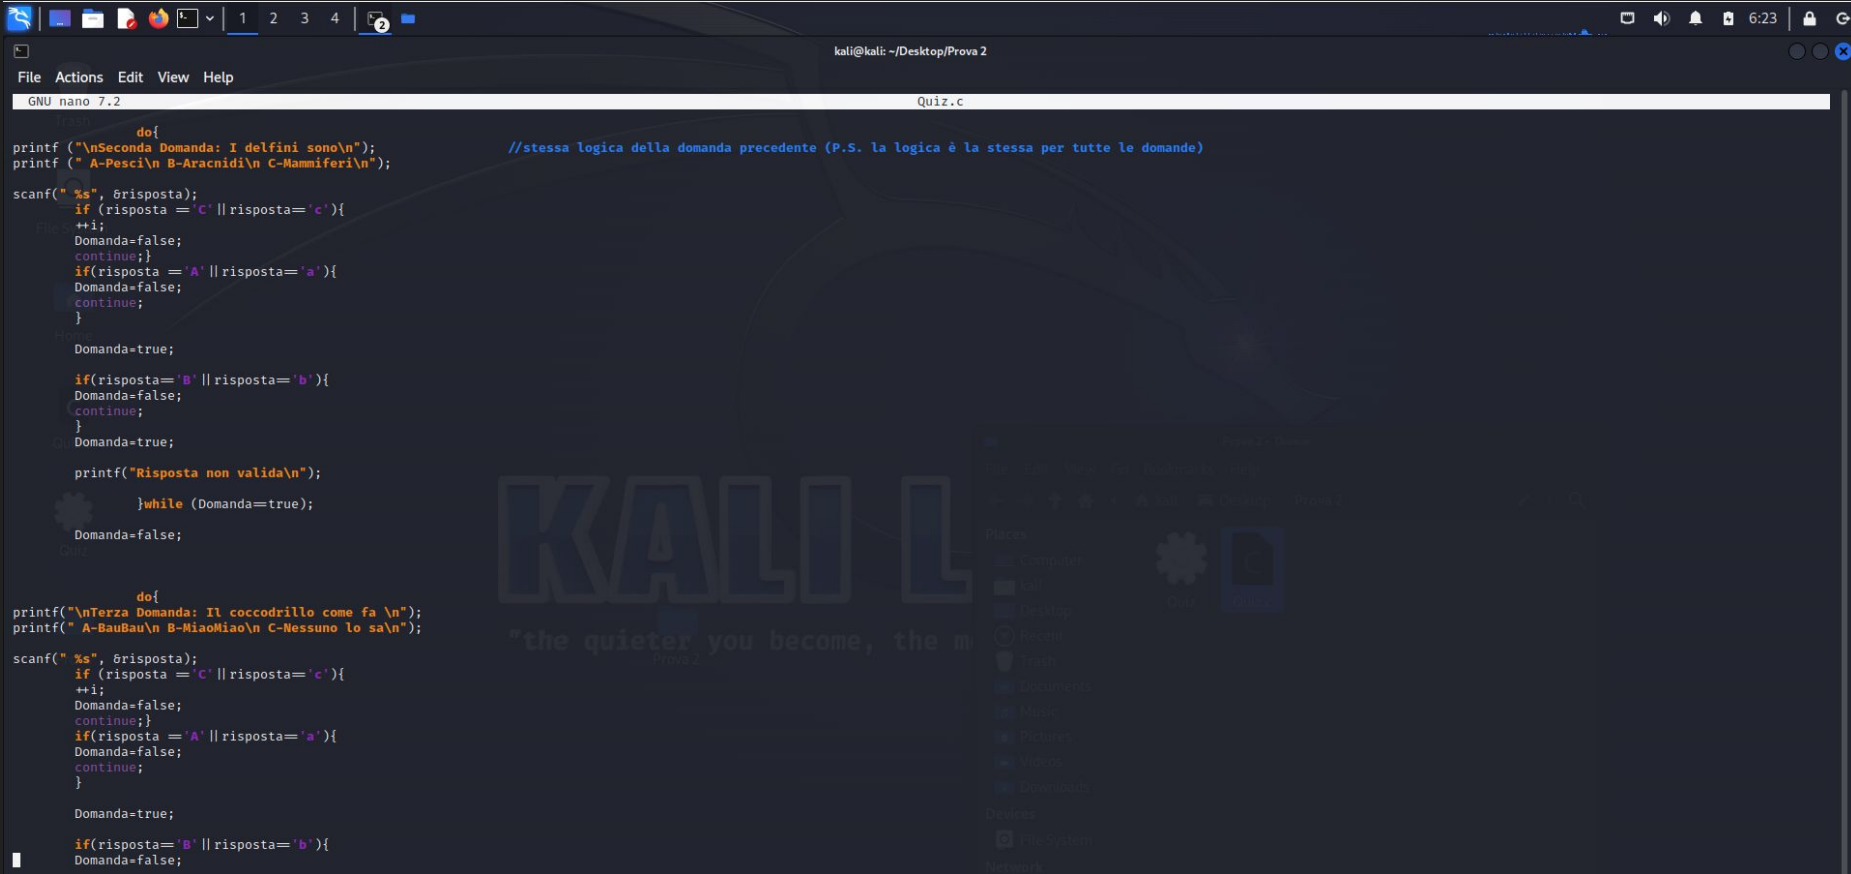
1 2 3 4 2 6:23

kali@kali: ~/Desktop/Prova 2

File Actions Edit View Help

GNU nano 7.2 Quiz.c

do{
printf ("\nSeconda Domanda: I delfini sono\n"); //stessa logica della domanda precedente (P.S. la logica è la stessa per tutte le domande)
printf (" A-Pesci\n B-Aracnidi\n C-Mammiferi\n");

scanf(" %s", &risposta);
if (risposta =='C'||risposta=='c'){
++i;
Domanda=false;
continue;}
if(risposta =='A'||risposta=='a'){
Domanda=false;
continue;
}

Domanda=true;

if(risposta=='B'||risposta=='b'){
Domanda=false;
continue;
}
Domanda=true;

printf("Risposta non valida\n");

}while (Domanda==true);

Domanda=false;

do{
printf("\nTerza Domanda: Il coccodrillo come fa \n");
printf(" A-BauBau\n B-MiaoMiao\n C-Nessuno lo sa\n");

scanf(" %s", &risposta);
if (risposta =='C'||risposta=='c'){
++i;
Domanda=false;
continue;}
if(risposta =='A'||risposta=='a'){
Domanda=false;
continue;
}

Domanda=true;

if(risposta=='B'||risposta=='b'){
Domanda=false;